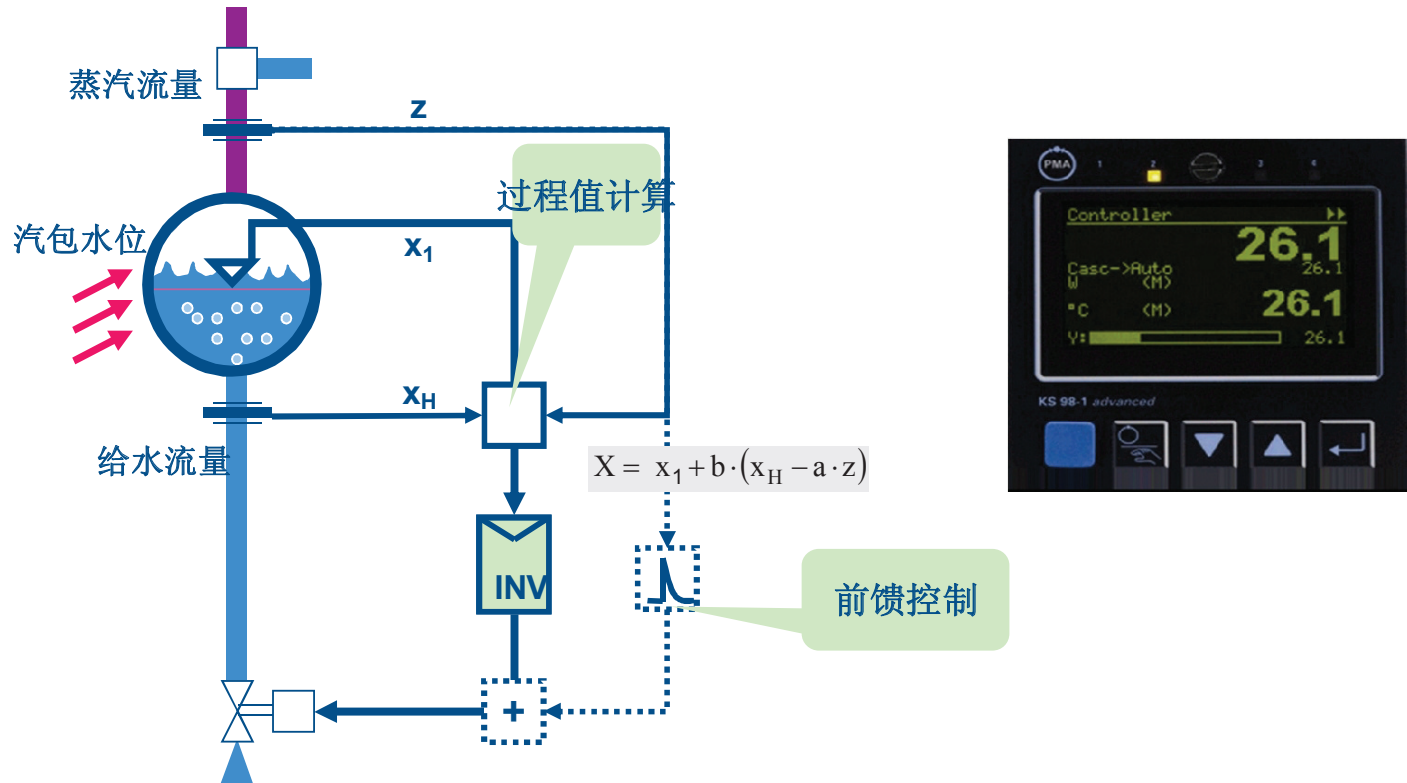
蒸汽流量

z

过程值计算

汽包水位

$x_1$

$x_H$

给水流量

$X = x_1 + b \cdot (x_H - a \cdot z)$

INV

前馈控制

+

PMA 1 2 3 4

Controller

26.1

Casc->Auto

26.1

W (M)

°C (M)

26.1

Y:

26.1

KS 98-1 advanced